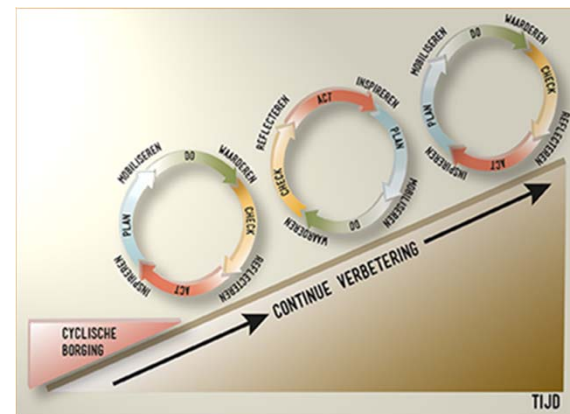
MOBILISEREN
DO
WAARDEREN
CHECK
REFLECTEREN
ACT
INSPIREREN
PLAN

REFLECTEREN
ACT
INSPIREREN
PLAN
MOBILISEREN
DO
WAARDEREN
CHECK

MOBILISEREN
DO
WAARDEREN
CHECK
REFLECTEREN
ACT
INSPIREREN
PLAN

CONTINUE VERBETERING

CYCLISCHE BORGING

TIJD